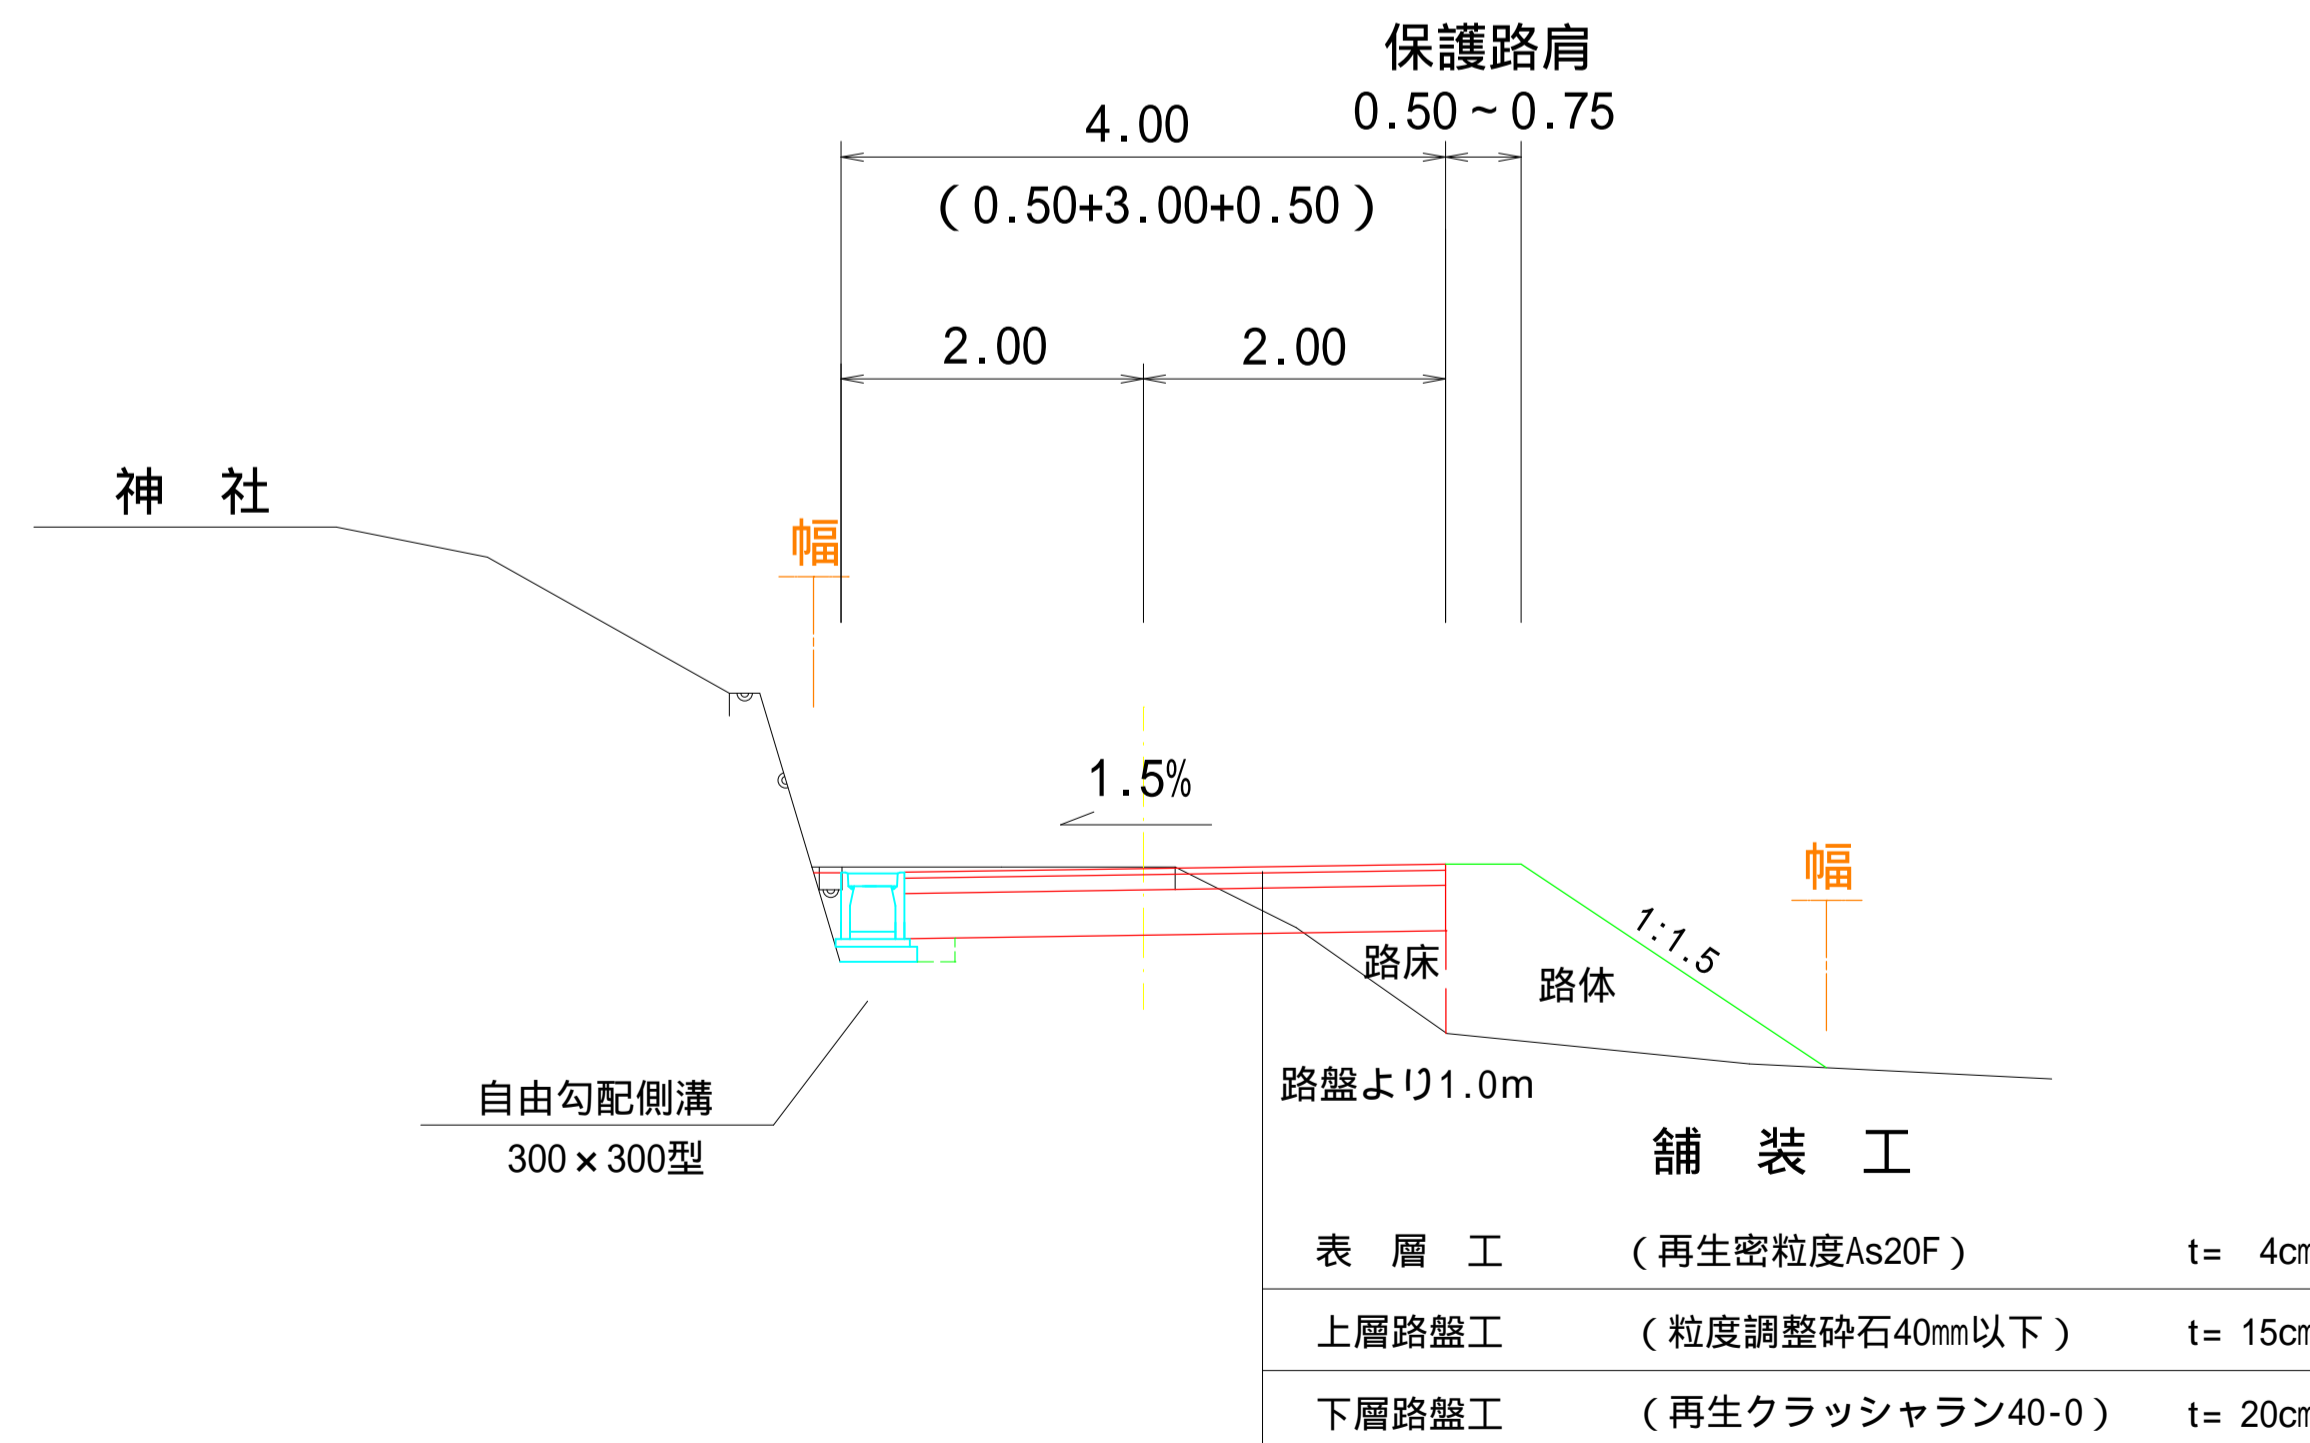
保護路肩
0.50～0.75
4.00
(0.50+3.00+0.50)
2.00
2.00

神 社

幅

1.5%

1:1.5

幅

路床

路体

路盤より1.0m

自由勾配側溝
300×300型

舗 装 工

| 表 層 工 | (再生密粒度As20F) | t= 4cm |
|---|---|---|
| 上層路盤工 | (粒度調整砕石40mm以下) | t= 15cm |
| 下層路盤工 | (再生クラッシャラン40-0) | t= 20cm |